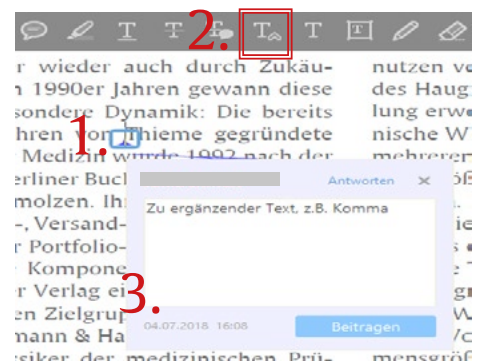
2.

r wieder auch durch Zukäu-
n 1990er Jahren gewann diese
sondere Dynamik: Die bereits
hren von Thieme gegründete
1.
Medizin wurde 1992 nach der
erliner Buch
molzen. Ih
-, Versand-
r Portfolio-
Kompone
r Verlag ei
3.
n Zielgrup
mann & Ha
siker der medizinischen Prü-

nutzen v
des Haug
lung erw
nische W
mehrere

Antworten ×
Zu ergänzender Text, z.B. Komma
04.07.2018 16:08
Beitragen